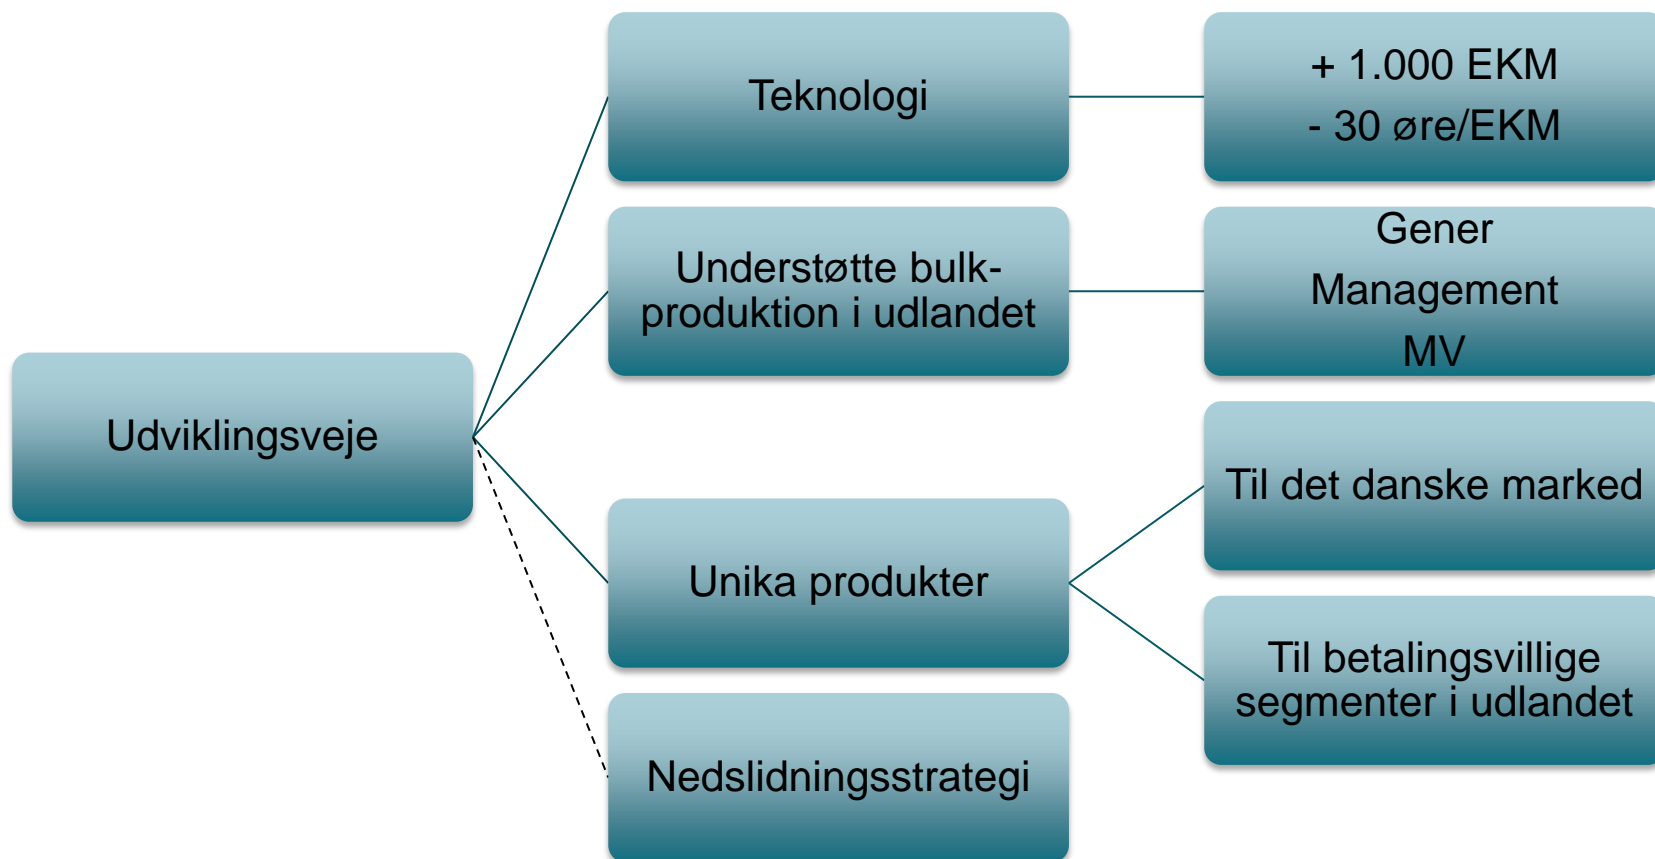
Udviklingsveje

Teknologi

+ 1.000 EKM
- 30 øre/EKM

Understøtte bulkproduktion i udlandet

Gener
Management
MV

Unika produkter

Til det danske marked

Til betalingsvillige segmenter i udlandet

Nedslidningsstrategi